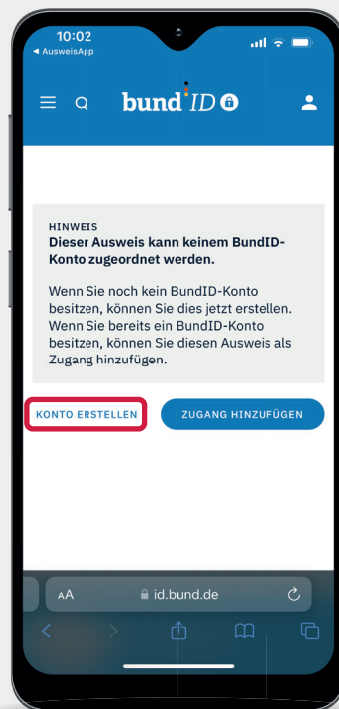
10:02
◀ AusweisApp

bund ID

HINWEIS
Dieser Ausweis kann keinem BundID-Konto zugeordnet werden.

Wenn Sie noch kein BundID-Konto besitzen, können Sie dies jetzt erstellen. Wenn Sie bereits ein BundID-Konto besitzen, können Sie diesen Ausweis als Zugang hinzufügen.

KONTO ERSTELLEN

ZUGANG HINZUFÜGEN

AA id.bund.de